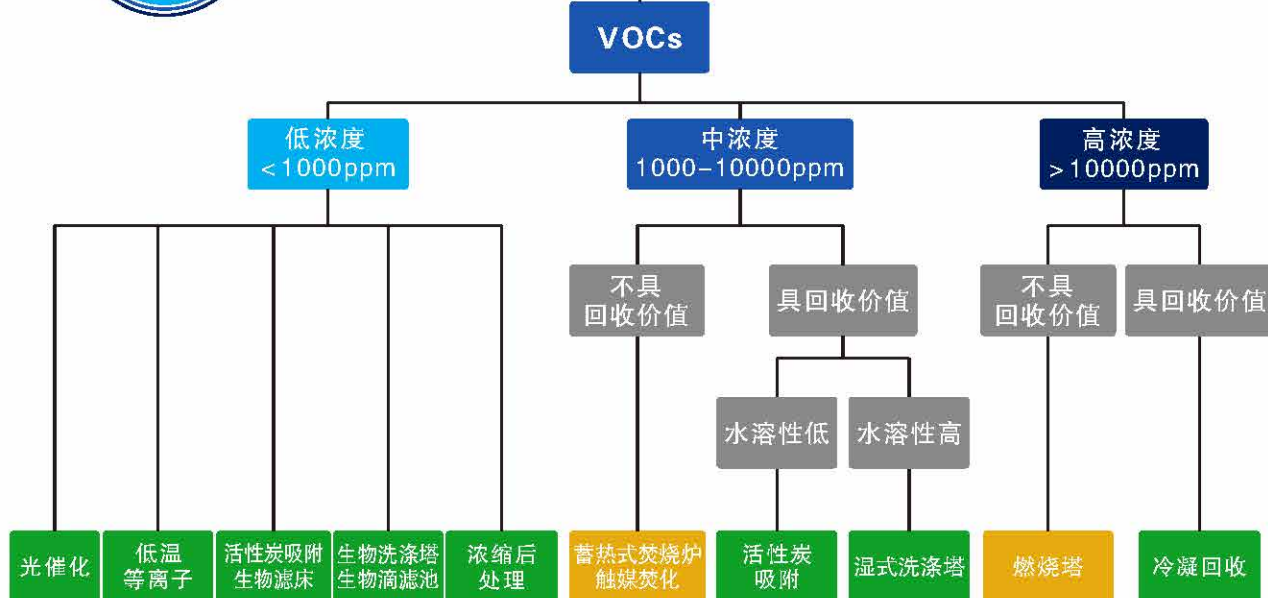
VOCs

低浓度
<1000ppm

中浓度
1000-10000ppm

高浓度
>10000ppm

不具
回收价值

具回收价值

不具
回收价值

具回收价值

水溶性低

水溶性高

光催化

低温
等离子

活性炭吸附
生物滤床

生物洗涤塔
生物滴滤池

浓缩后
处理

蓄热式焚烧炉
触媒焚化

活性炭
吸附

湿式洗涤塔

燃烧塔

冷凝回收